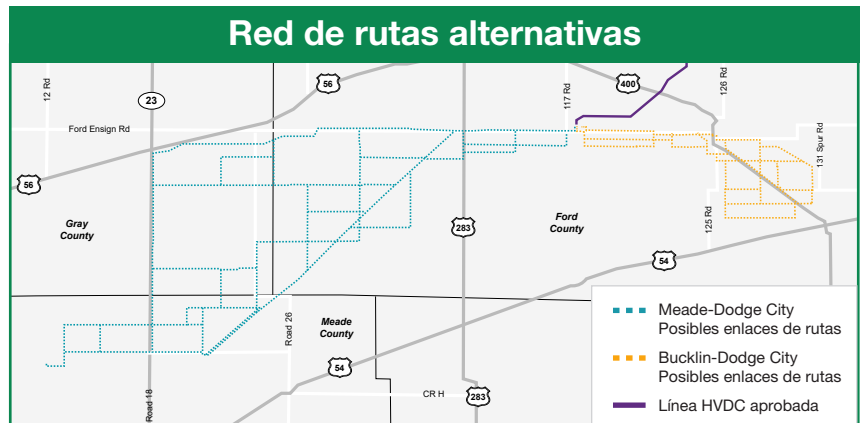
Red de rutas alternativas

12 Rd
23
56
117 Rd
400
126 Rd
131 Spur Rd
Ford Ensign Rd
56
Gray County
283
Ford County
125 Rd
54
Road 26
Meade County
54
CR H
283
Road 18

Meade-Dodge City
Posibles enlaces de rutas

Bucklin-Dodge City
Posibles enlaces de rutas

Línea HVDC aprobada